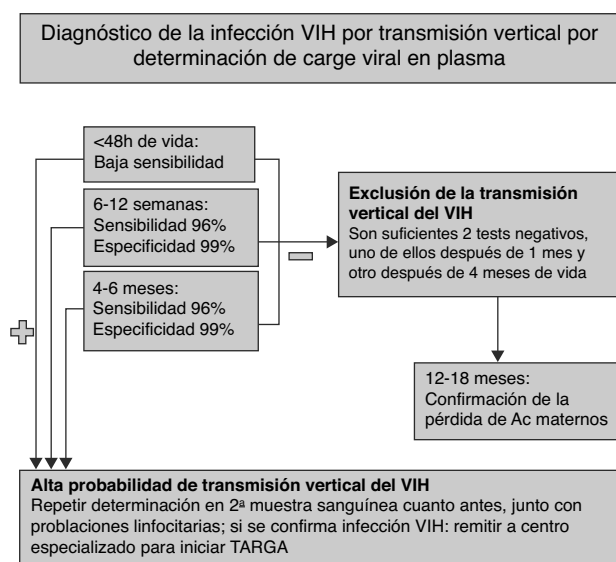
Diagnóstico de la infección VIH por transmisión vertical por determinación de carge viral en plasma

<48h de vida:
Baja sensibilidad

6-12 semanas:
Sensibilidad 96%
Especificidad 99%

4-6 meses:
Sensibilidad 96%
Especificidad 99%

**Exclusión de la transmisión vertical del VIH**
Son suficientes 2 tests negativos, uno de ellos después de 1 mes y otro después de 4 meses de vida

12-18 meses:
Confirmación de la pérdida de Ac maternos

**Alta probabilidad de transmisión vertical del VIH**
Repetir determinación en 2ª muestra sanguínea cuanto antes, junto con problaciones linfocitarias; si se confirma infección VIH: remitir a centro especializado para iniciar TARGA